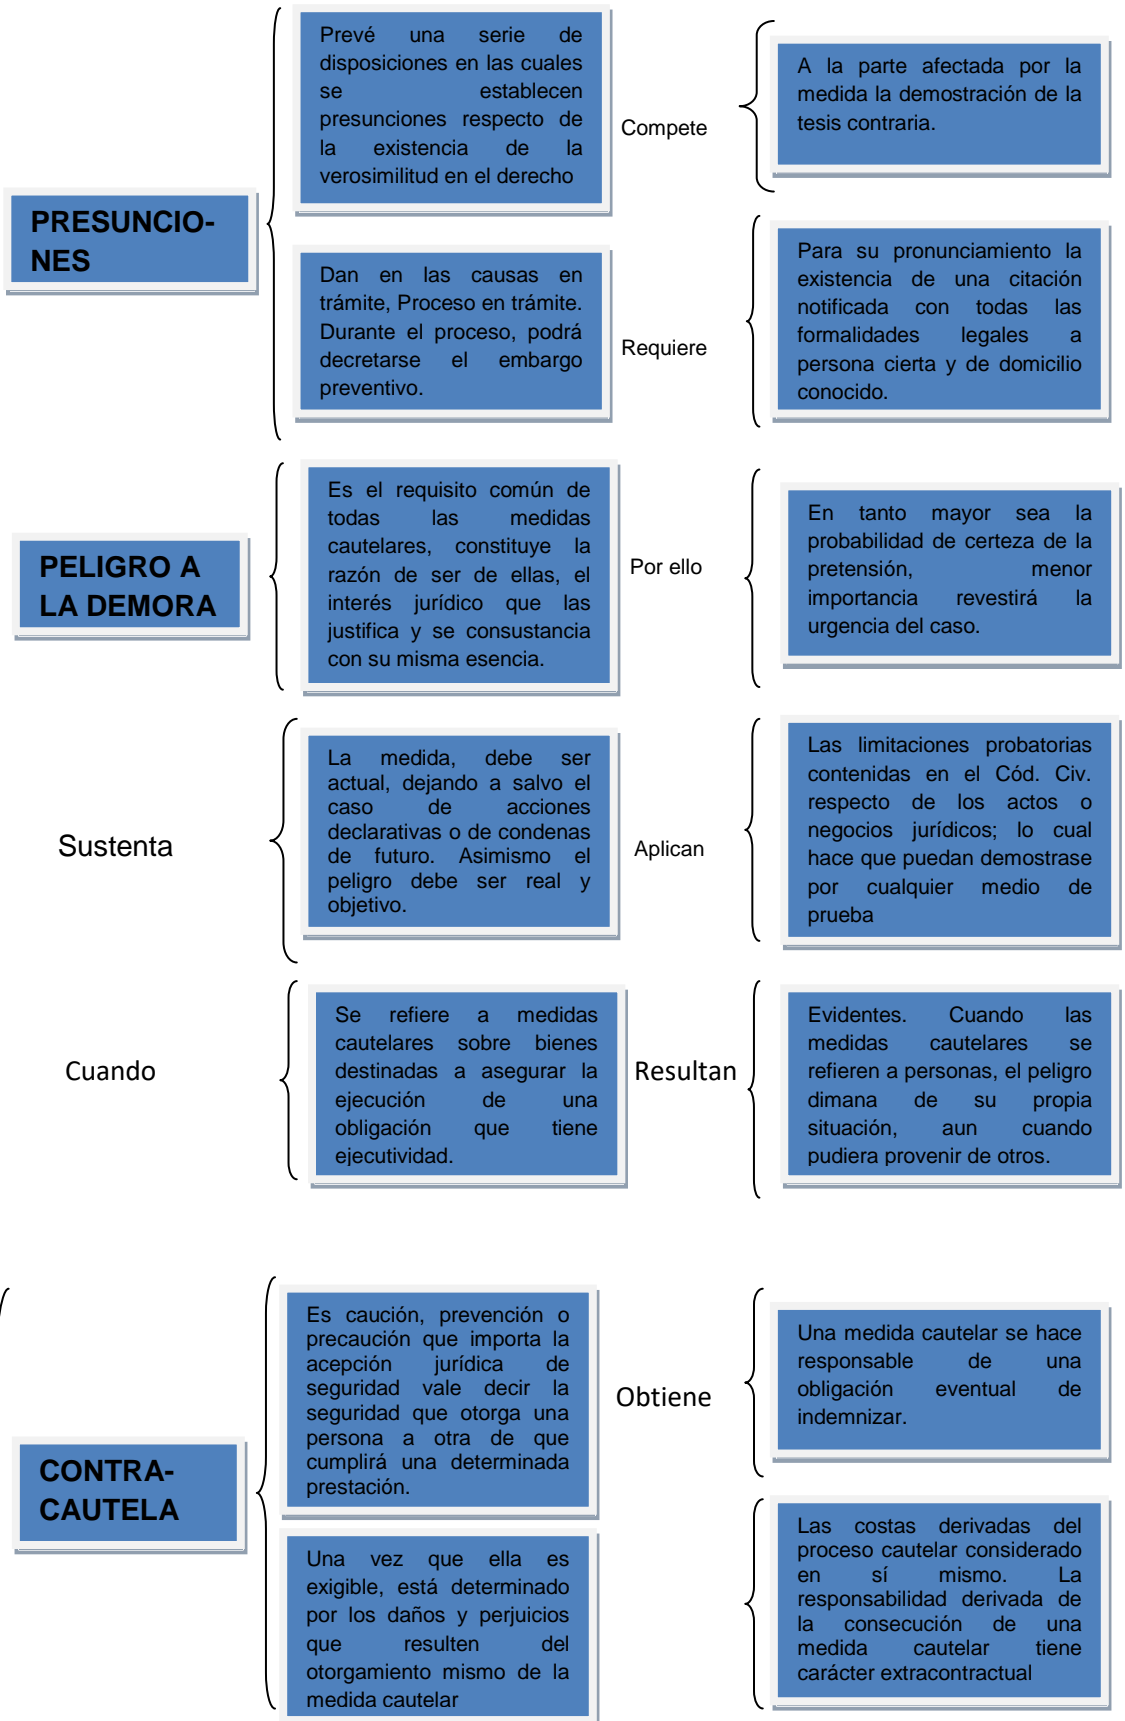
PRESUNCIONES

Prevé una serie de disposiciones en las cuales se establecen presunciones respecto de la existencia de la verosimilitud en el derecho

Compete

A la parte afectada por la medida la demostración de la tesis contraria.

Dan en las causas en trámite, Proceso en trámite. Durante el proceso, podrá decretarse el embargo preventivo.

Requiere

Para su pronunciamiento la existencia de una citación notificada con todas las formalidades legales a persona cierta y de domicilio conocido.

PELIGRO A LA DEMORA

Es el requisito común de todas las medidas cautelares, constituye la razón de ser de ellas, el interés jurídico que las justifica y se consustancia con su misma esencia.

Por ello

En tanto mayor sea la probabilidad de certeza de la pretensión, menor importancia revestirá la urgencia del caso.

Sustenta

La medida, debe ser actual, dejando a salvo el caso de acciones declarativas o de condenas de futuro. Asimismo el peligro debe ser real y objetivo.

Aplican

Las limitaciones probatorias contenidas en el Cód. Civ. respecto de los actos o negocios jurídicos; lo cual hace que puedan demostrase por cualquier medio de prueba

Cuando

Se refiere a medidas cautelares sobre bienes destinadas a asegurar la ejecución de una obligación que tiene ejecutividad.

Resultan

Evidentes. Cuando las medidas cautelares se refieren a personas, el peligro dimana de su propia situación, aun cuando pudiera provenir de otros.

CONTRA-CAUTELA

Es caución, prevención o precaución que importa la acepción jurídica de seguridad vale decir la seguridad que otorga una persona a otra de que cumplirá una determinada prestación.

Obtiene

Una medida cautelar se hace responsable de una obligación eventual de indemnizar.

Una vez que ella es exigible, está determinado por los daños y perjuicios que resulten del otorgamiento mismo de la medida cautelar

Las costas derivadas del proceso cautelar considerado en sí mismo. La responsabilidad derivada de la consecución de una medida cautelar tiene carácter extracontractual